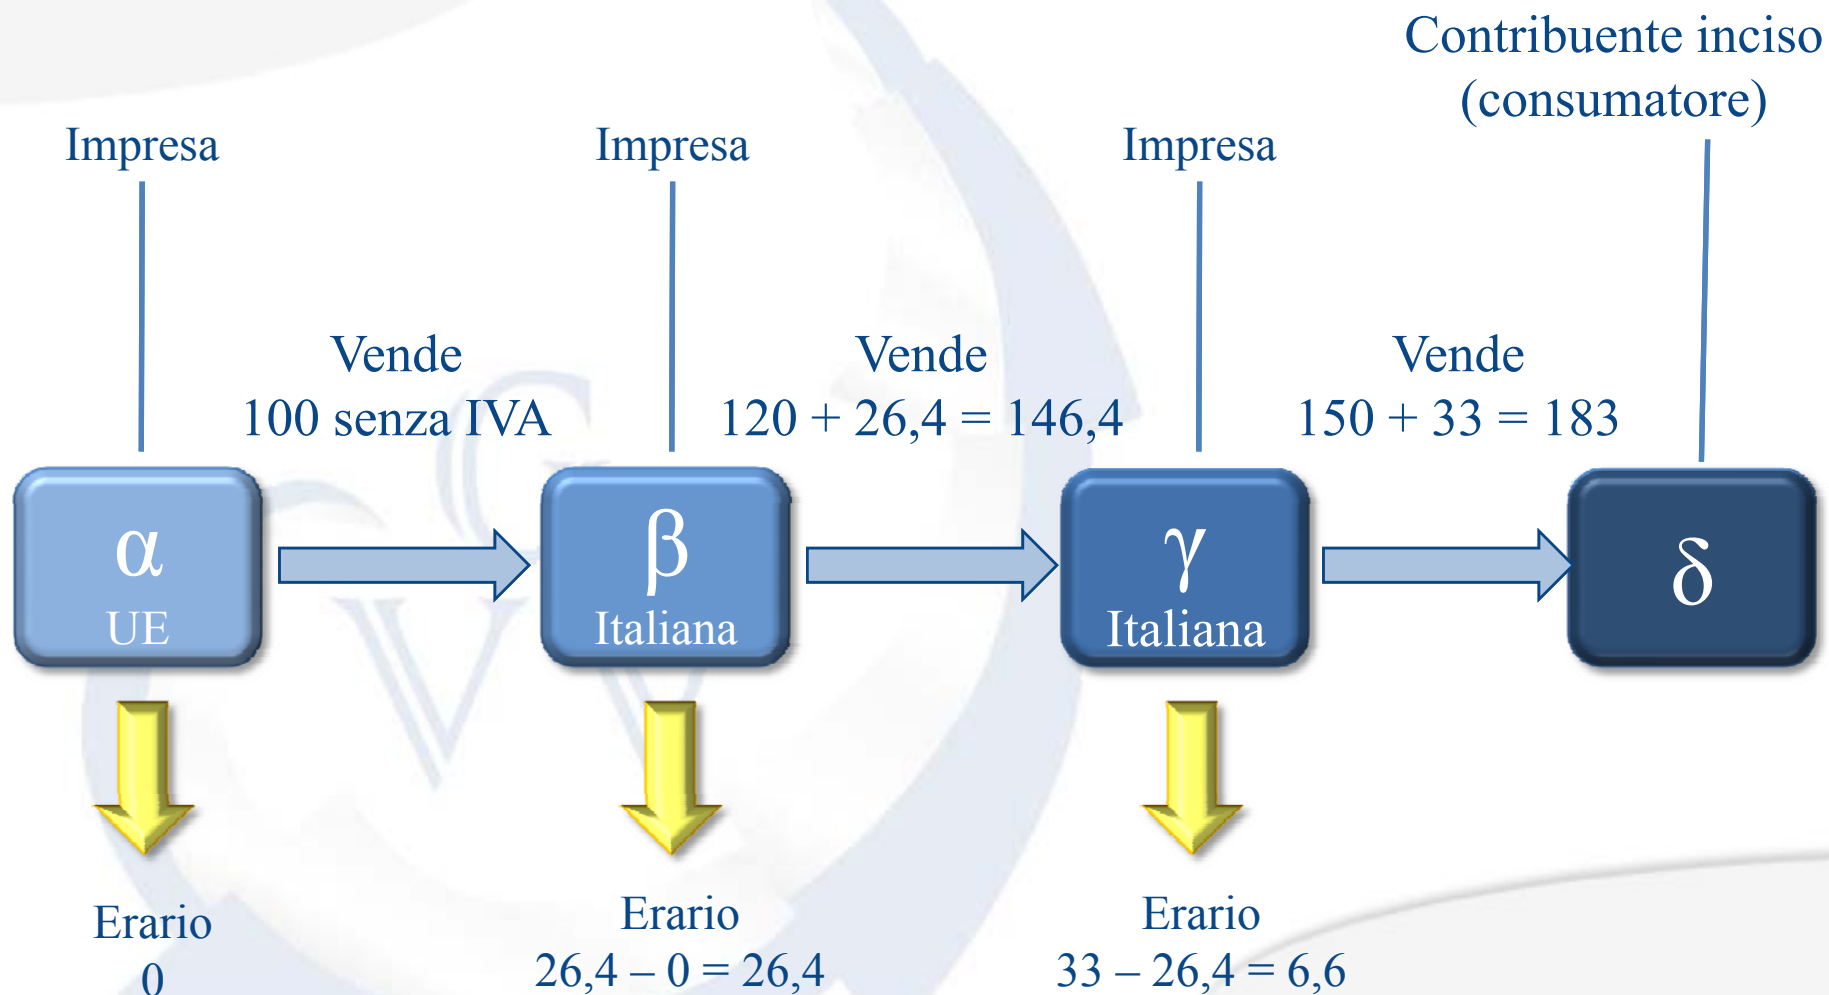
Contribuente inciso (consumatore)

Impresa

Impresa

Impresa

Vende
100 senza IVA

Vende
$120 + 26,4 = 146,4$

Vende
$150 + 33 = 183$

α
UE

β
Italiana

γ
Italiana

δ

Erario
0

Erario
$26,4 – 0 = 26,4$

Erario
$33 – 26,4 = 6,6$